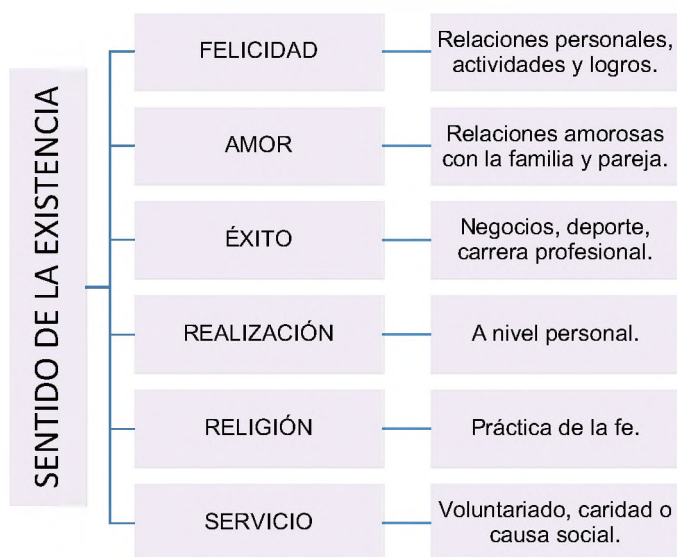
SENTIDO DE LA EXISTENCIA

FELICIDAD
Relaciones personales, actividades y logros.

AMOR
Relaciones amorosas con la familia y pareja.

ÉXITO
Negocios, deporte, carrera profesional.

REALIZACIÓN
A nivel personal.

RELIGIÓN
Práctica de la fe.

SERVICIO
Voluntariado, caridad o causa social.